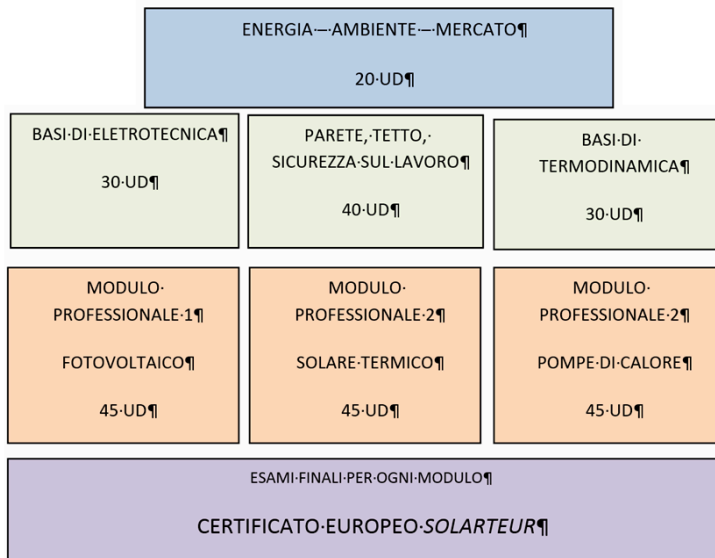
ENERGIA – AMBIENTE – MERCATO

20 UD

BASI DI ELETROTECNICA

30 UD

PARETE, TETTO, SICUREZZA SUL LAVORO

40 UD

BASI DI TERMODINAMICA

30 UD

MODULO PROFESSIONALE 1

FOTOVOLTAICO

45 UD

MODULO PROFESSIONALE 2

SOLARE TERMICO

45 UD

MODULO PROFESSIONALE 2

POMPE DI CALORE

45 UD

ESAMI FINALI PER OGNI MODULO

CERTIFICATO EUROPEO *SOLARTEUR*